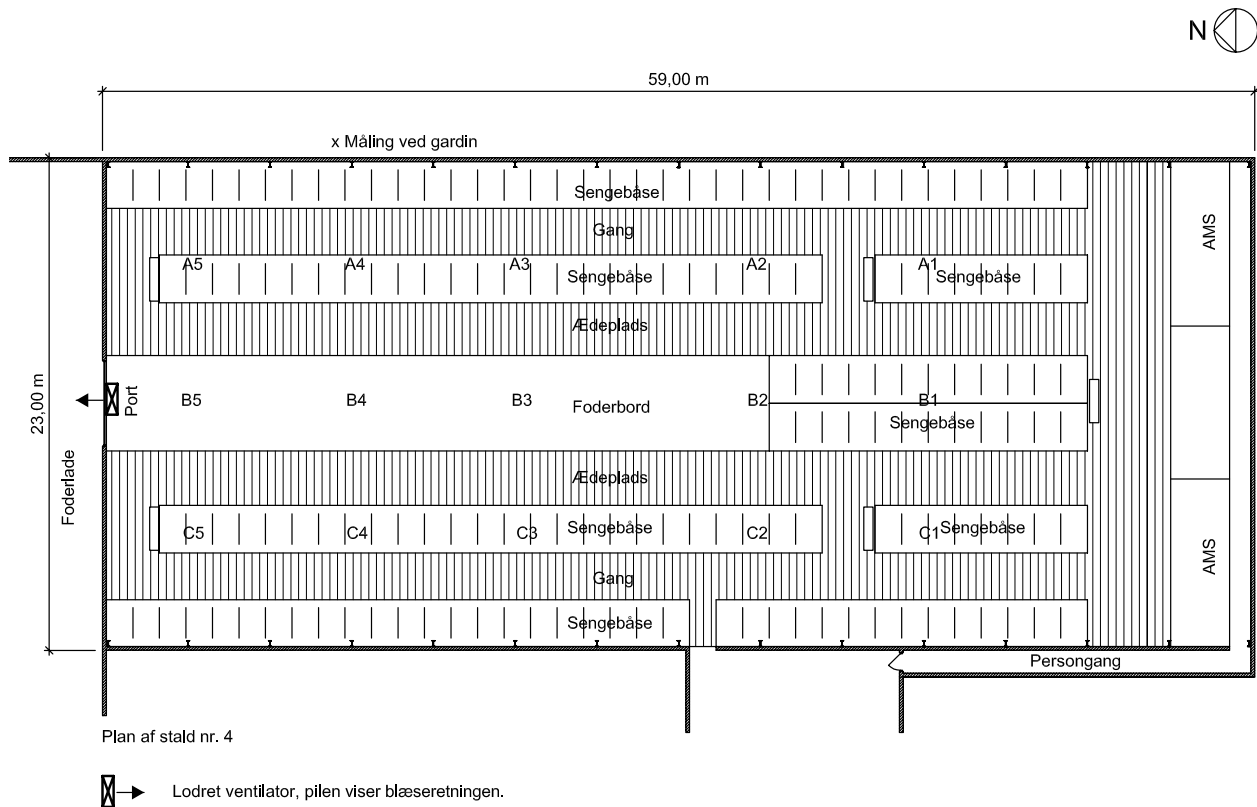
N

59,00 m

x Måling ved gardin

Sengebåse

Gang

A5 A4 A3 Sengebåse A2 A1 Sengebåse

Ædeplads

AMS

23,00 m

Foderlade

Port

B5 B4 B3 Foderbord B2 B1

Sengebåse

Ædeplads

C5 C4 C3 Sengebåse C2 C1 Sengebåse

Gang

AMS

Sengebåse

Sengebåse

Persongang

Plan af stald nr. 4

Lodret ventilator, pilen viser blæseretningen.